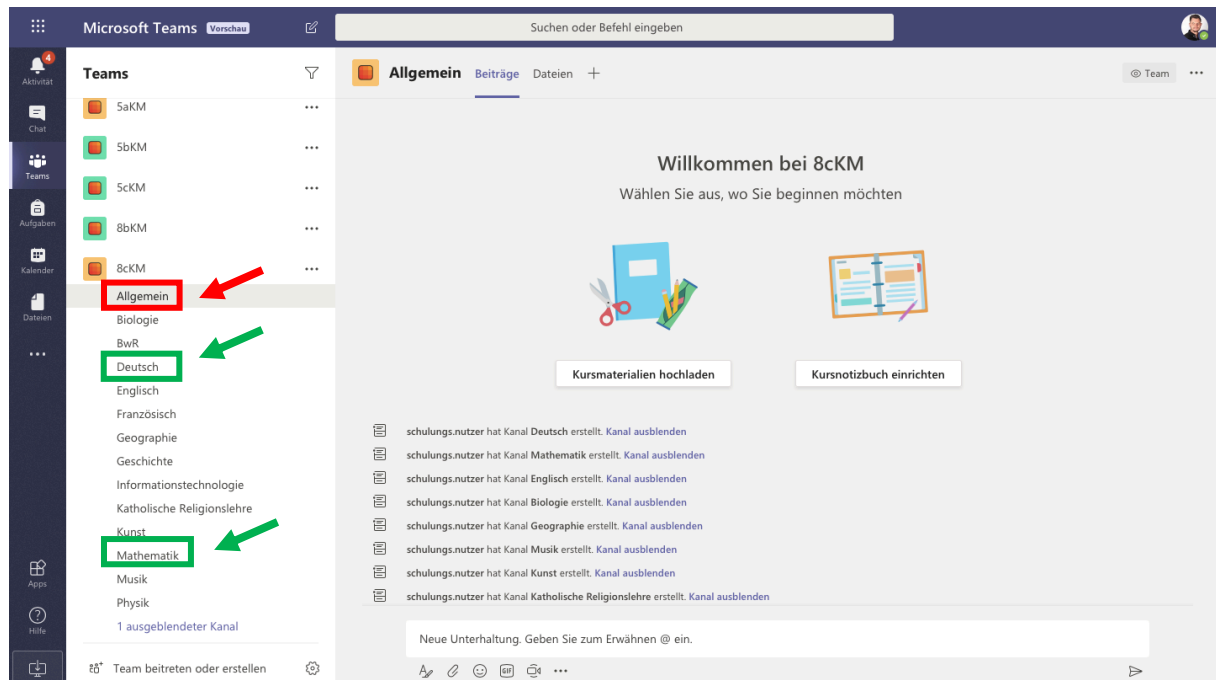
Microsoft Teams Vorschau

Suchen oder Befehl eingeben

4
Aktivität
Chat
Teams
Aufgaben
Kalender
Dateien
...
Apps
Hilfe

Teams

5aKM ...
5bKM ...
5cKM ...
8bKM ...
8cKM ...
Allgemein
Biologie
BwR
Deutsch
Englisch
Französisch
Geographie
Geschichte
Informationstechnologie
Katholische Religionslehre
Kunst
Mathematik
Musik
Physik
1 ausgeblendeter Kanal

Team beitreten oder erstellen

Allgemein Beiträge Dateien +

Team ...

Willkommen bei 8cKM
Wählen Sie aus, wo Sie beginnen möchten

Kursmaterialien hochladen
Kursnotizbuch einrichten

schulungs.nutzer hat Kanal Deutsch erstellt. Kanal ausblenden
schulungs.nutzer hat Kanal Mathematik erstellt. Kanal ausblenden
schulungs.nutzer hat Kanal Englisch erstellt. Kanal ausblenden
schulungs.nutzer hat Kanal Biologie erstellt. Kanal ausblenden
schulungs.nutzer hat Kanal Geographie erstellt. Kanal ausblenden
schulungs.nutzer hat Kanal Musik erstellt. Kanal ausblenden
schulungs.nutzer hat Kanal Kunst erstellt. Kanal ausblenden
schulungs.nutzer hat Kanal Katholische Religionslehre erstellt. Kanal ausblenden

Neue Unterhaltung. Geben Sie zum Erwähnen @ ein.